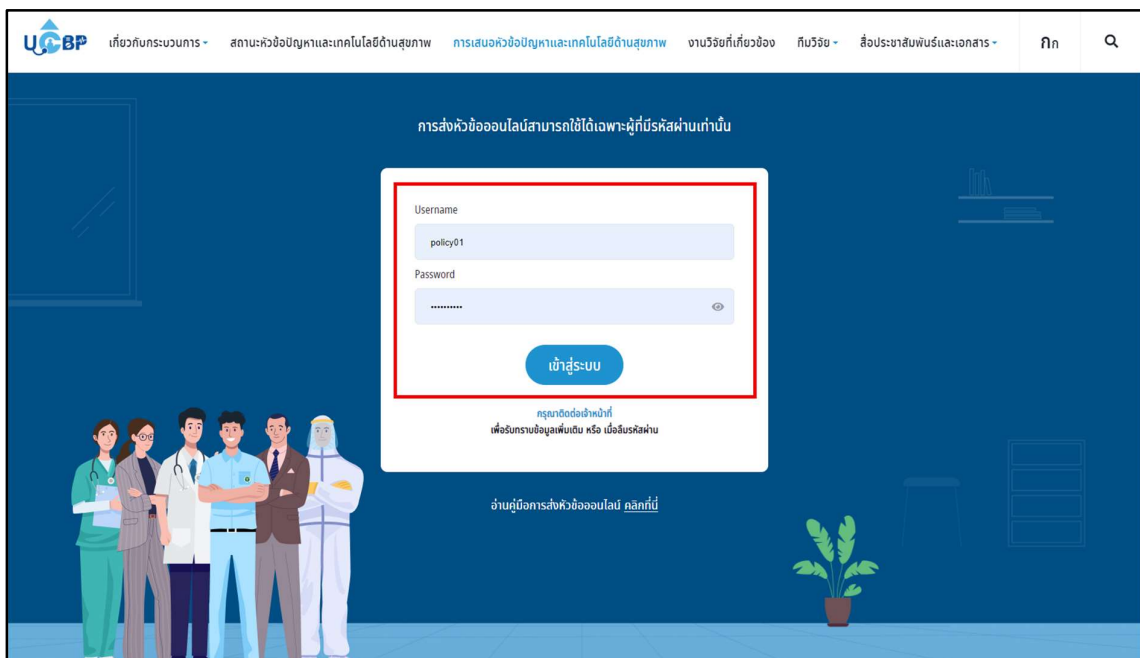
UCBP เกี่ยวกับกระบวนการ สถานะหัวข้อปัญหาและเทคโนโลยีด้านสุขภาพ การเสนอหัวข้อปัญหาและเทคโนโลยีด้านสุขภาพ งานวิจัยที่เกี่ยวข้อง ทีมวิจัย สื่อประชาสัมพันธ์และเอกสาร กก

การส่งหัวข้อออนไลน์สามารถใช้ได้เฉพาะผู้ที่มีรหัสผ่านเท่านั้น

Username

policy01

Password

••••••••••

เข้าสู่ระบบ

กรุณาติดต่อเจ้าหน้าที่
เพื่อรับทราบข้อมูลเพิ่มเติม หรือ เมื่อลืมรหัสผ่าน

อ่านคู่มือการส่งหัวข้อออนไลน์ คลิกที่นี่